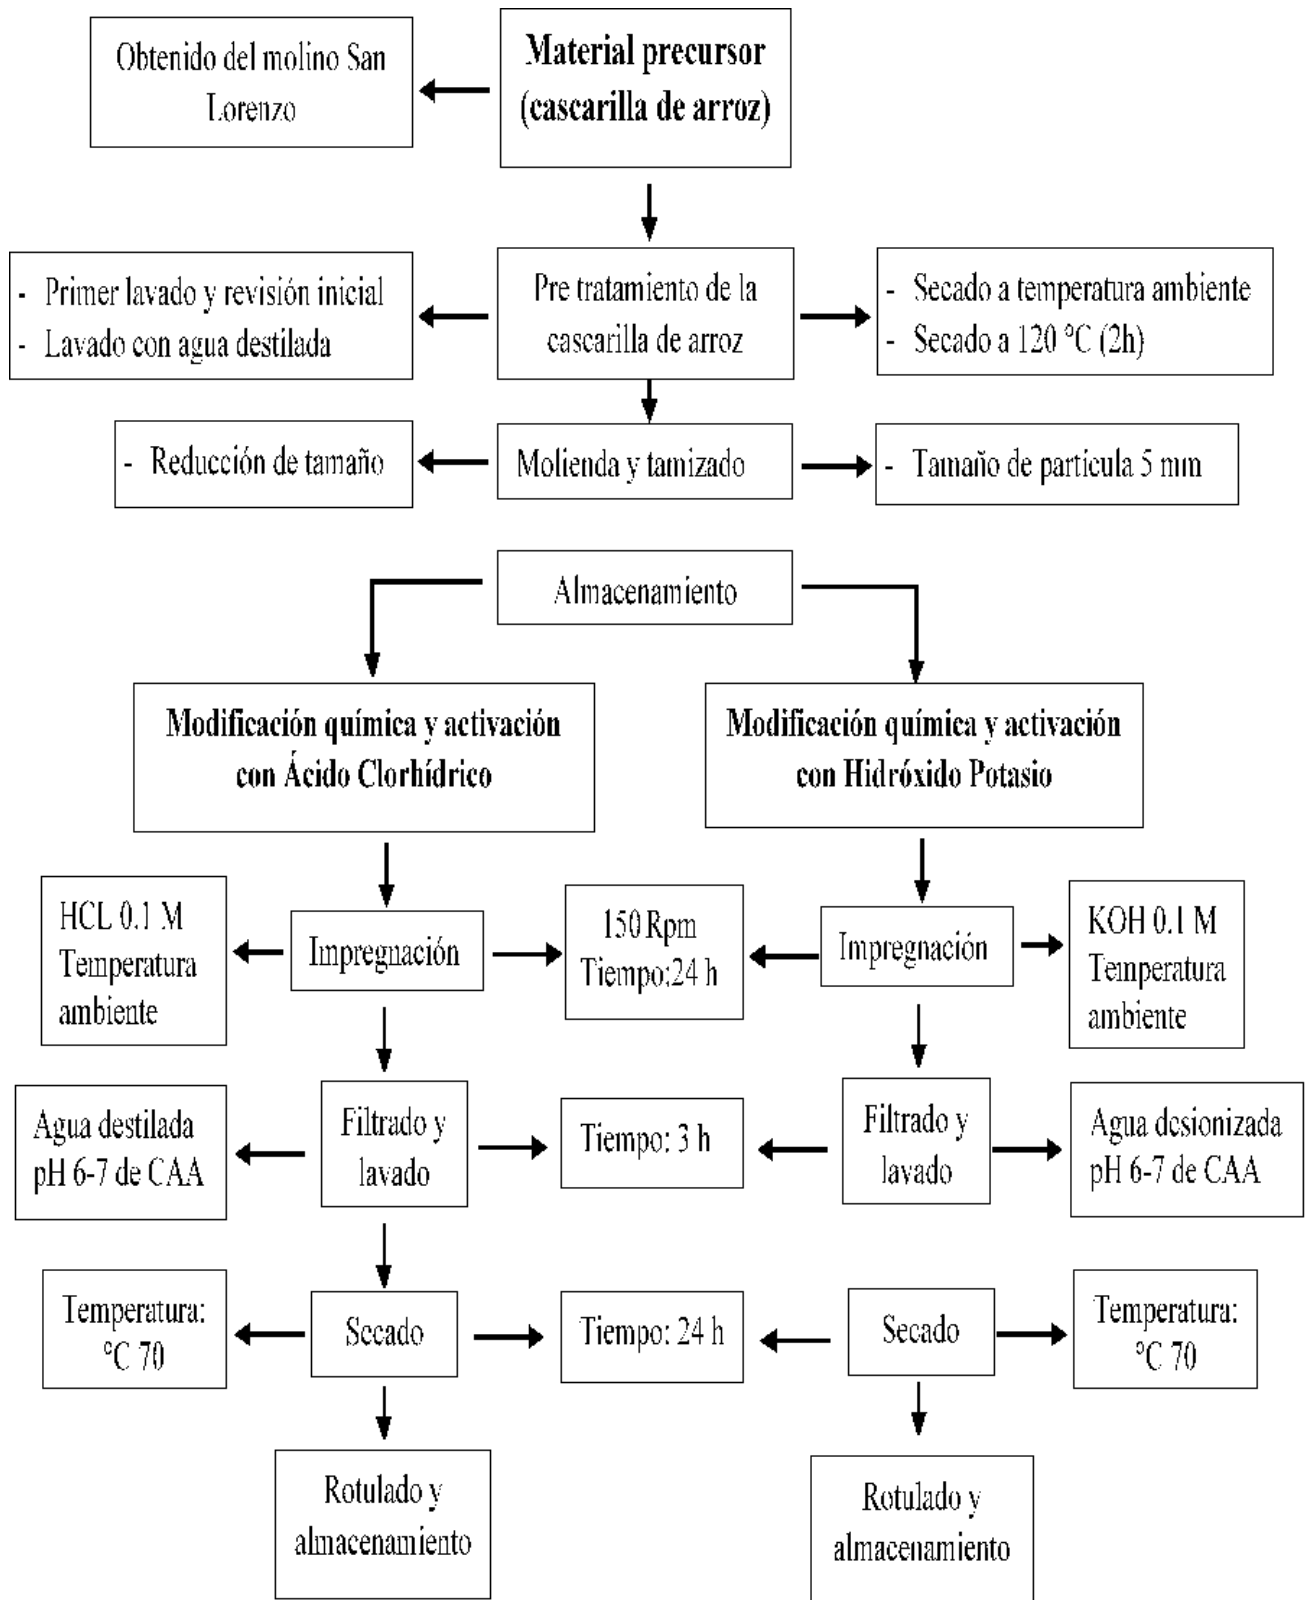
Material precursor (cascarilla de arroz)

Obtenido del molino San Lorenzo

Pre tratamiento de la cascarilla de arroz

- Primer lavado y revisión inicial
- Lavado con agua destilada

- Secado a temperatura ambiente
- Secado a 120 °C (2h)

Molienda y tamizado

- Reducción de tamaño

- Tamaño de particula 5 mm

Almacenamiento

Modificación química y activación con Ácido Clorhídrico

Modificación química y activación con Hidróxido Potasio

HCL 0.1 M Temperatura ambiente

Impregnación

150 Rpm Tiempo:24 h

Impregnación

KOH 0.1 M Temperatura ambiente

Agua destilada pH 6-7 de CAA

Filtrado y lavado

Tiempo: 3 h

Filtrado y lavado

Agua desionizada pH 6-7 de CAA

Temperatura: °C 70

Secado

Tiempo: 24 h

Secado

Temperatura: °C 70

Rotulado y almacenamiento

Rotulado y almacenamiento